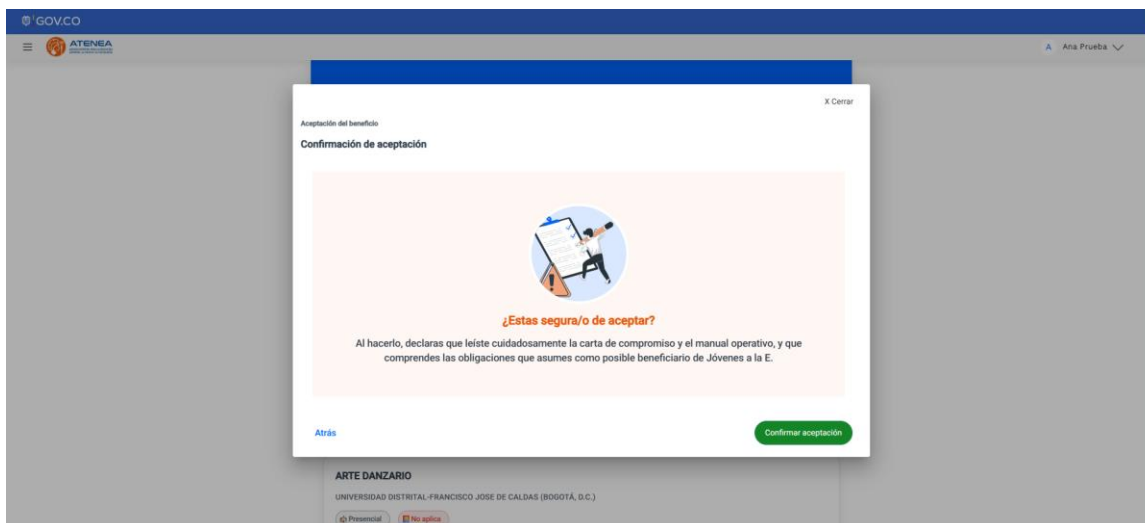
GOV.CO

ATENEA

A Ana Prueba

X Cerrar

Aceptación del beneficio

Confirmación de aceptación

¿Estas segura/o de aceptar?

Al hacerlo, declaras que leíste cuidadosamente la carta de compromiso y el manual operativo, y que comprendes las obligaciones que asumes como posible beneficiario de Jóvenes a la E.

Atrás

Confirmar aceptación

ARTE DANZARIO

UNIVERSIDAD DISTRITAL-FRANCISCO JOSE DE CALDAS (BOGOTÁ, D.C.)

Presencial

No aplica